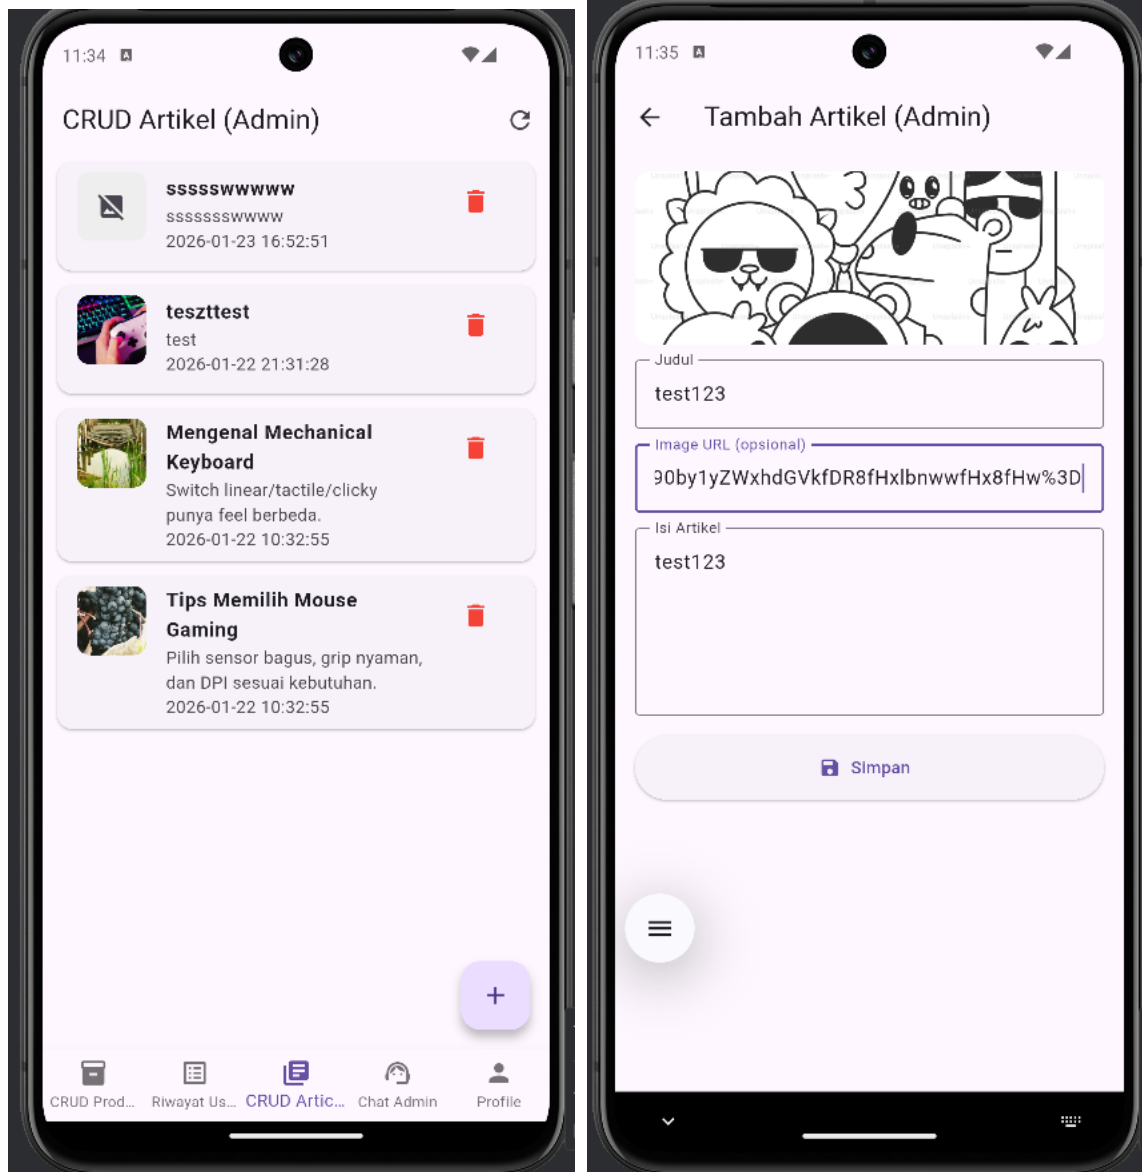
11:34

CRUD Artikel (Admin)

ssssswwwww
sssssswwwww
2026-01-23 16:52:51

teszttest
test
2026-01-22 21:31:28

Mengenal Mechanical Keyboard
Switch linear/tactile/clicky punya feel berbeda.
2026-01-22 10:32:55

Tips Memilih Mouse Gaming
Pilih sensor bagus, grip nyaman, dan DPI sesuai kebutuhan.
2026-01-22 10:32:55

+

CRUD Prod... Riwayat Us... CRUD Artic... Chat Admin Profile

11:35

Tambah Artikel (Admin)

Judul
test123

Image URL (opsional)
90by1yZWxhdGVkfDR8fHxlbnwwfHx8fHw%3D

Isi Artikel
test123

Simpan